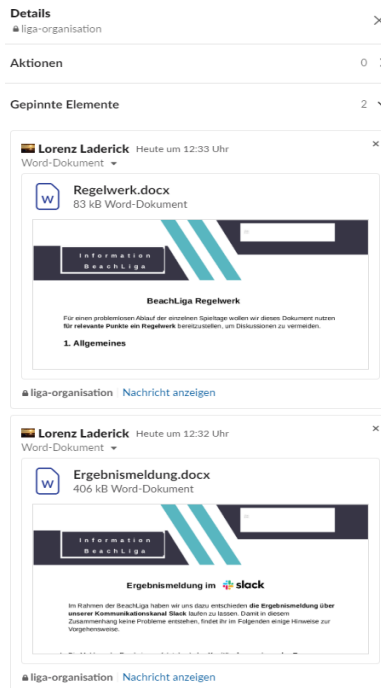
Details
liga-organisation

Aktionen 0

Gepinnte Elemente 2

Lorenz Laderick Heute um 12:33 Uhr
Word-Dokument

Regelwerk.docx
83 kB Word-Dokument

Information
BeachLiga

BeachLiga Regelwerk

Für einen problemlosen Ablauf der einzelnen Spieltage wollen wir dieses Dokument nutzen für relevante Punkte ein Regelwerk bereitzustellen, um Diskussionen zu vermeiden.

1. Allgemeines

liga-organisation | Nachricht anzeigen

Lorenz Laderick Heute um 12:32 Uhr
Word-Dokument

Ergebnismeldung.docx
406 kB Word-Dokument

Information
BeachLiga

Ergebnismeldung im slack

Im Rahmen der BeachLiga haben wir uns dazu entschieden die Ergebnismeldung über unserer Kommunikationskanal Slack laufen zu lassen. Damit in diesem Zusammenhang keine Probleme entstehen, findet ihr im Folgenden einige Hinweise zur Vorgehensweise.

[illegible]

liga-organisation | Nachricht anzeigen